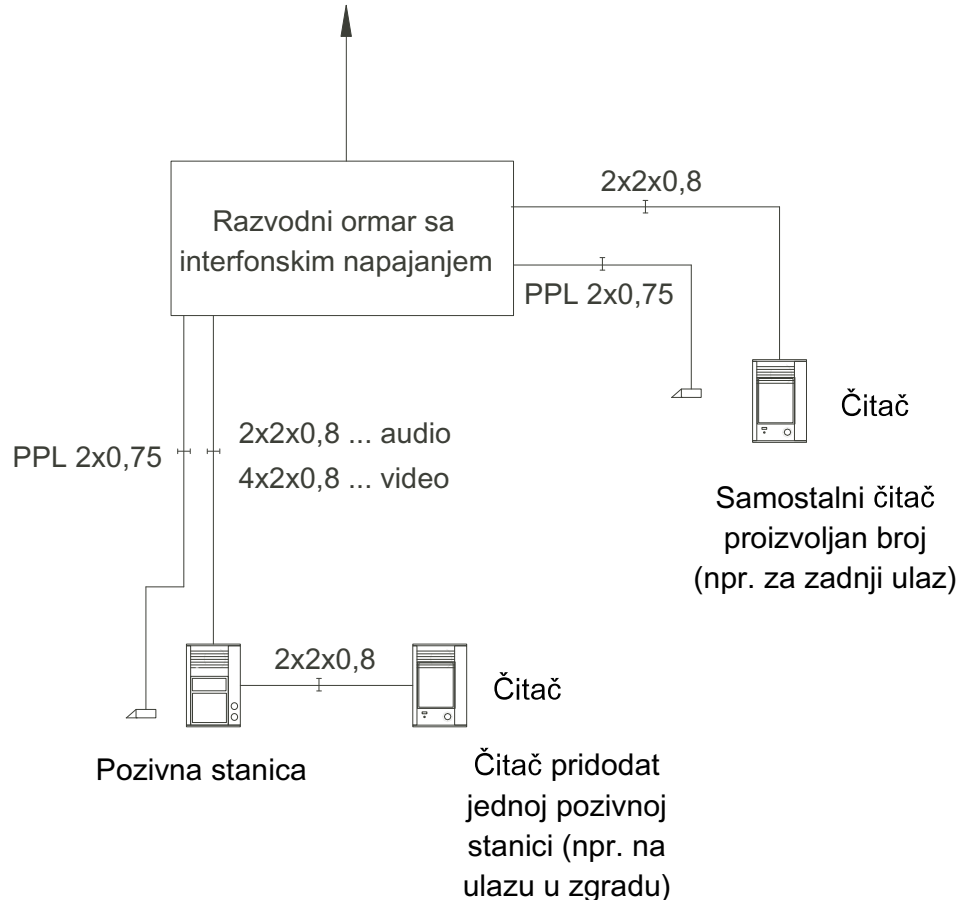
2x2x0,8

Razvodni ormar sa interfonskim napajanjem

PPL 2x0,75

Čitač

Samostalni čitač proizvoljan broj (npr. za zadnji ulaz)

PPL 2x0,75

2x2x0,8 ... audio
4x2x0,8 ... video

2x2x0,8

Čitač

Pozivna stanica

Čitač pridodat jednoj pozivnoj stanici (npr. na ulazu u zgradu)